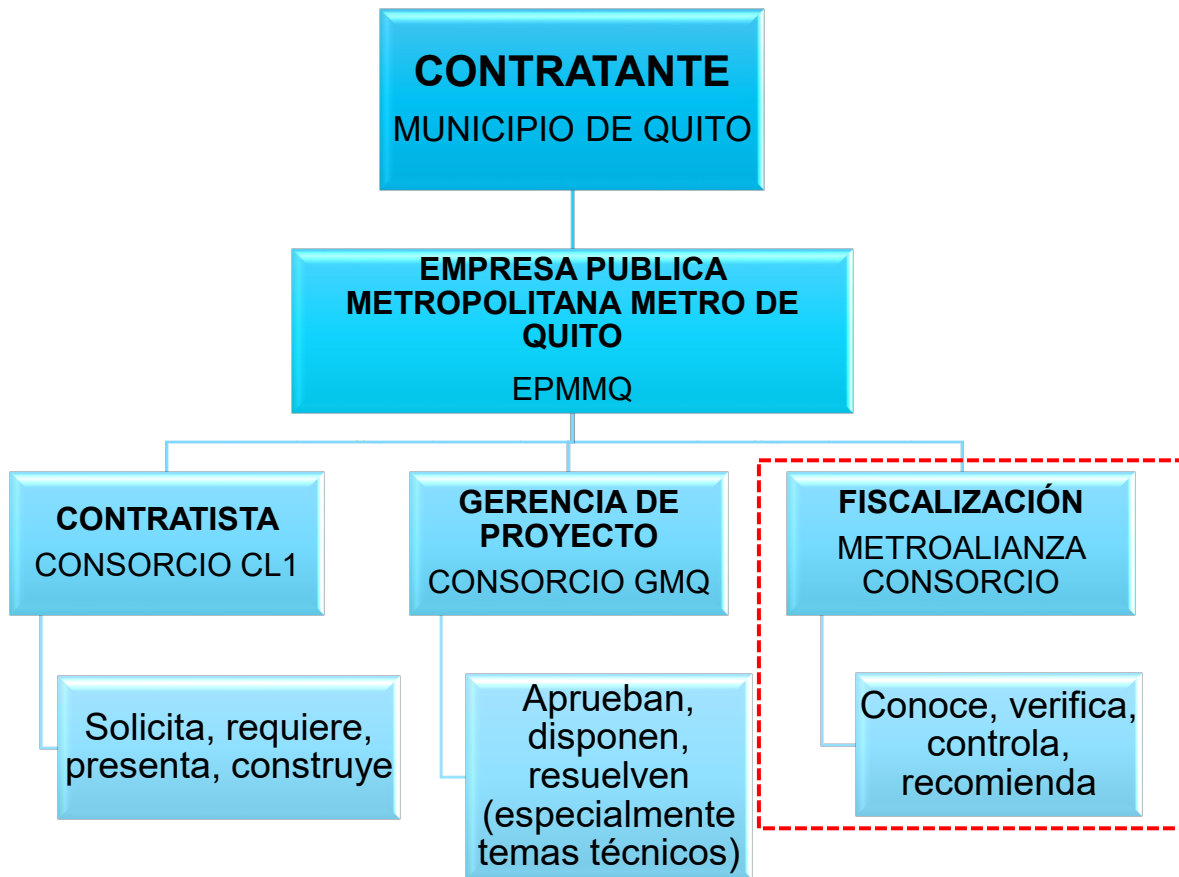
CONTRATANTE
MUNICIPIO DE QUITO

EMPRESA PUBLICA METROPOLITANA METRO DE QUITO
EPMMQ

CONTRATISTA
CONSORCIO CL1

GERENCIA DE PROYECTO
CONSORCIO GMQ

FISCALIZACIÓN
METROALIANZA CONSORCIO

Solicita, requiere, presenta, construye

Aprueban, disponen, resuelven (especialmente temas técnicos)

Conoce, verifica, controla, recomienda